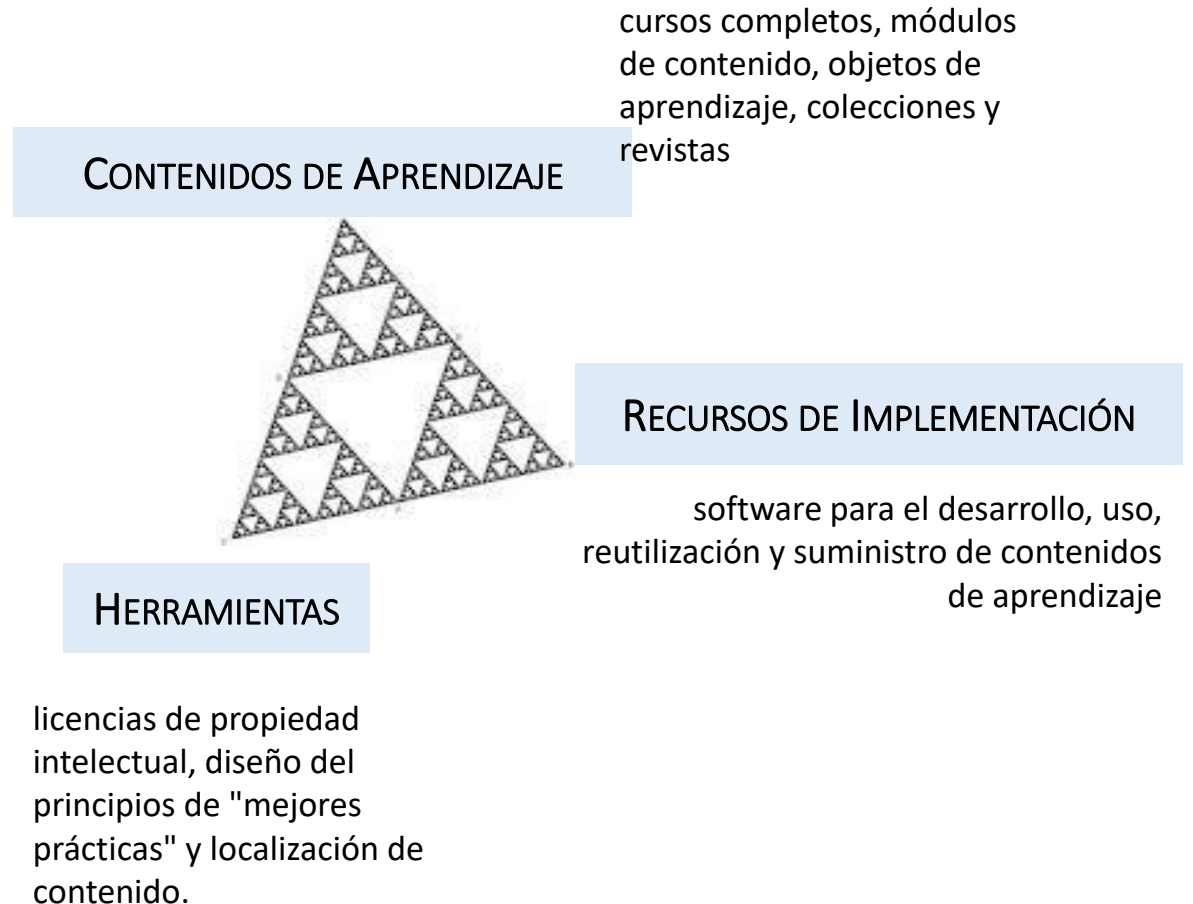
cursos completos, módulos de contenido, objetos de aprendizaje, colecciones y revistas

CONTENIDOS DE APRENDIZAJE

RECURSOS DE IMPLEMENTACIÓN

software para el desarrollo, uso, reutilización y suministro de contenidos de aprendizaje

HERRAMIENTAS

licencias de propiedad intelectual, diseño del principios de "mejores prácticas" y localización de contenido.